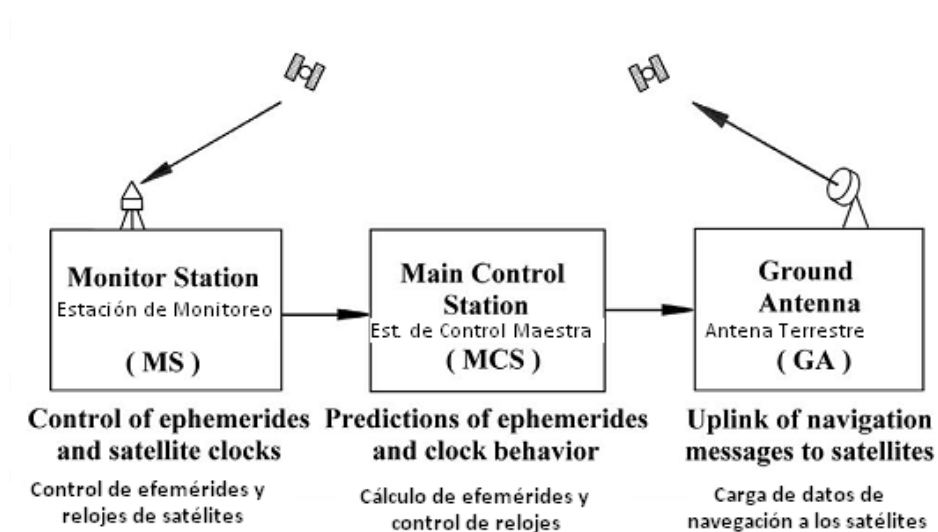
Monitor Station
Estación de Monitoreo
( MS )

Main Control Station
Est. de Control Maestra
( MCS )

Ground Antenna
Antena Terrestre
( GA )

Control of ephemerides and satellite clocks
Control de efemérides y relojes de satélites

Predictions of ephemerides and clock behavior
Cálculo de efemérides y control de relojes

Uplink of navigation messages to satellites
Carga de datos de navegación a los satélites